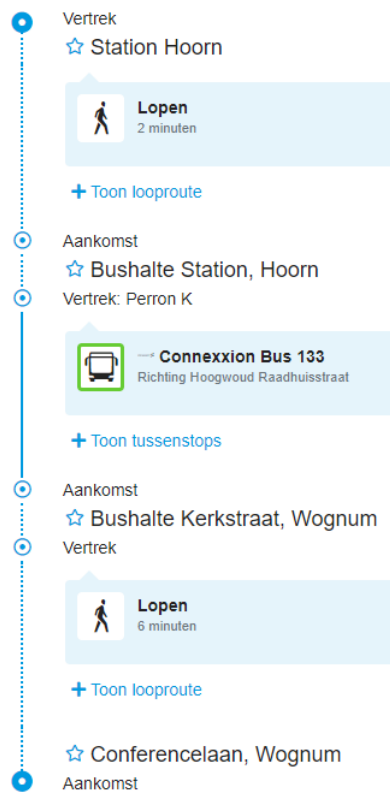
Vertrek
☆ Station Hoorn

Lopen
2 minuten

+ Toon looproute

Aankomst
☆ Bushalte Station, Hoorn
Vertrek: Perron K

Connexxion Bus 133
Richting Hoogwoud Raadhuisstraat

+ Toon tussenstops

Aankomst
☆ Bushalte Kerkstraat, Wognum
Vertrek

Lopen
6 minuten

+ Toon looproute

☆ Conferencelaan, Wognum
Aankomst